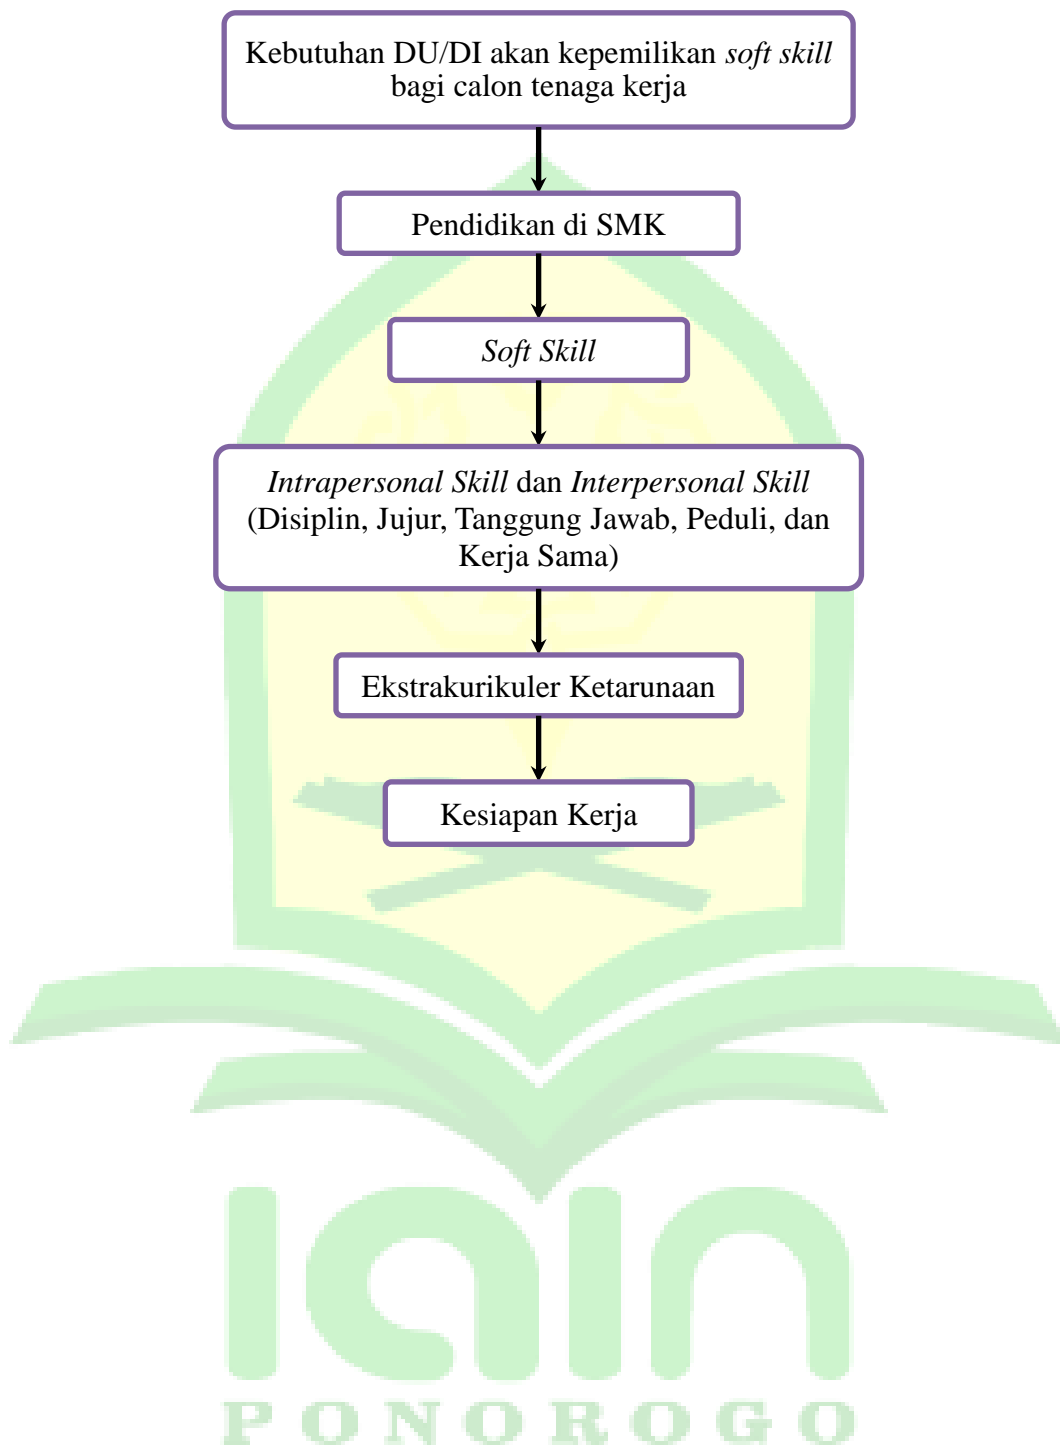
Kebutuhan DU/DI akan kepemilikan *soft skill* bagi calon tenaga kerja

Pendidikan di SMK

*Soft Skill*

*Intrapersonal Skill* dan *Interpersonal Skill* (Disiplin, Jujur, Tanggung Jawab, Peduli, dan Kerja Sama)

Ekstrakurikuler Ketarunaan

Kesiapan Kerja

IAIN

PONOROGO